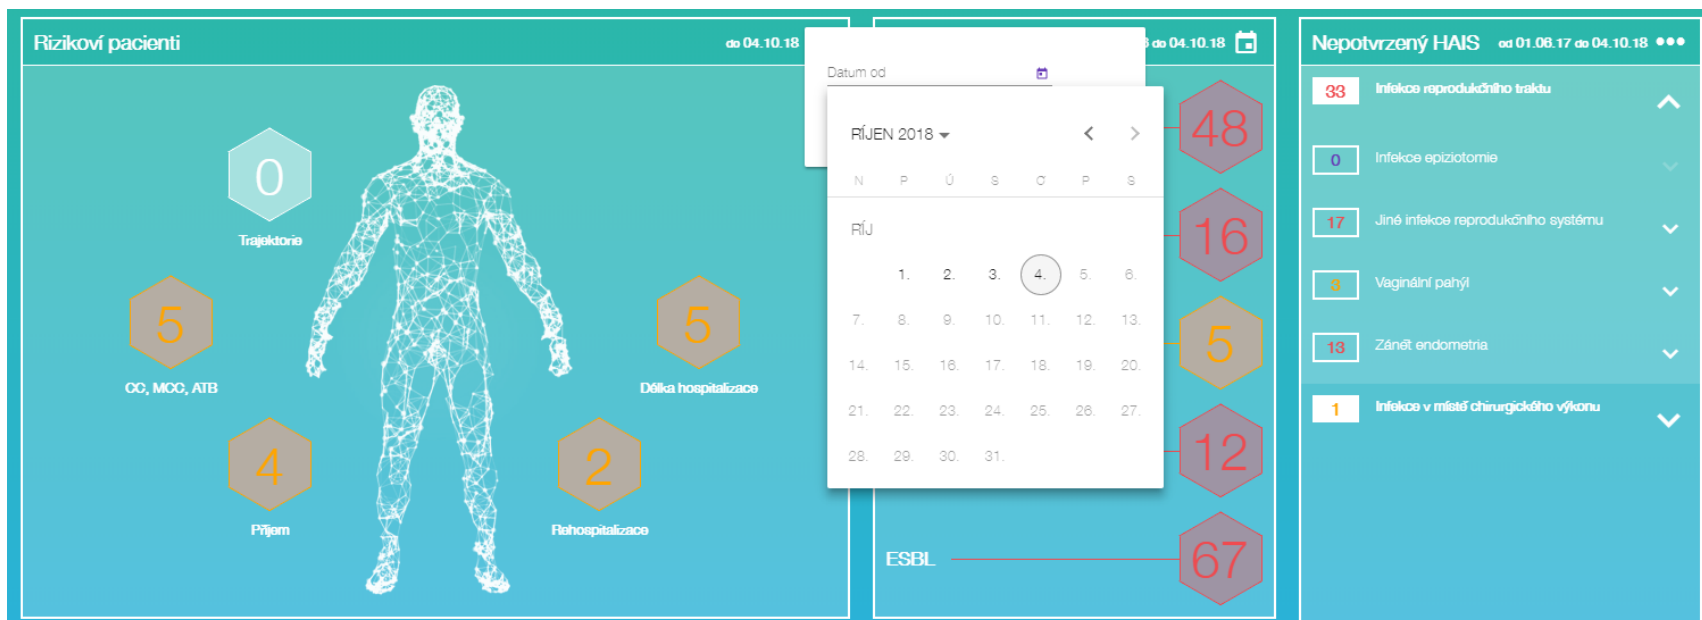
Rizikoví pacienti
do 04.10.18

0
Trajektorie

5
CC, MCC, ATB

5
Délka hospitalizace

4
Příjem

2
Rehospitalizace

Datum od

ŘÍJEN 2018

| N | P | Ú | S | Č | P | S |
|---|---|---|---|---|---|---|
| ŘÍJ | | | | | | |
| | 1. | 2. | 3. | 4. | 5. | 6. |
| 7. | 8. | 9. | 10. | 11. | 12. | 13. |
| 14. | 15. | 16. | 17. | 18. | 19. | 20. |
| 21. | 22. | 23. | 24. | 25. | 26. | 27. |
| 28. | 29. | 30. | 31. | | | |

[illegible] do 04.10.18

48
16
5
12
ESBL
67

Nepotvrzený HAIS od 01.08.17 do 04.10.18

33 Infekce reprodukčního traktu
0 Infekce epiziotomie
17 Jiné infekce reprodukčního systému
8 Vaginální pahýl
13 Zánět endometria
1 Infekce v místě chirurgického výkonu